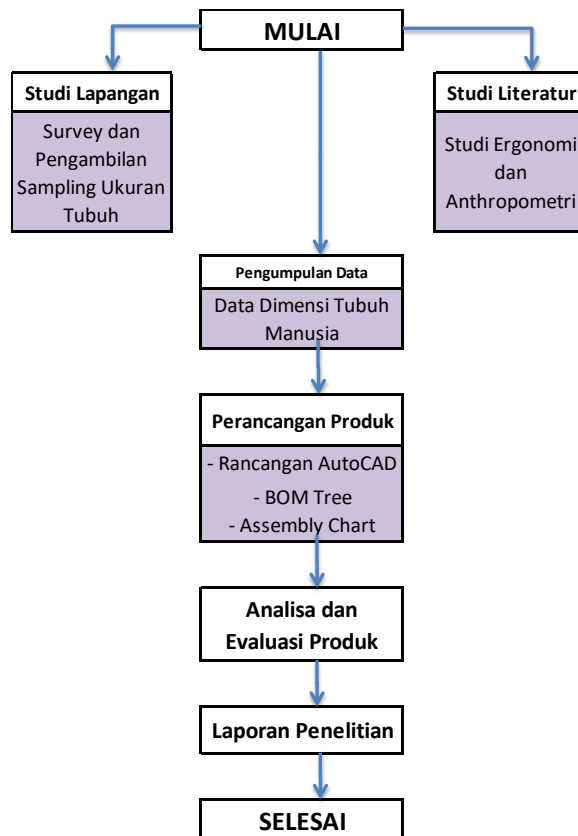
MULAI

Studi Lapangan

Survey dan Pengambilan Sampling Ukuran Tubuh

Studi Literatur

Studi Ergonomi dan Anthropometri

Pengumpulan Data

Data Dimensi Tubuh Manusia

Perancangan Produk

- Rancangan AutoCAD
- BOM Tree
- Assembly Chart

Analisa dan Evaluasi Produk

Laporan Penelitian

SELESAI